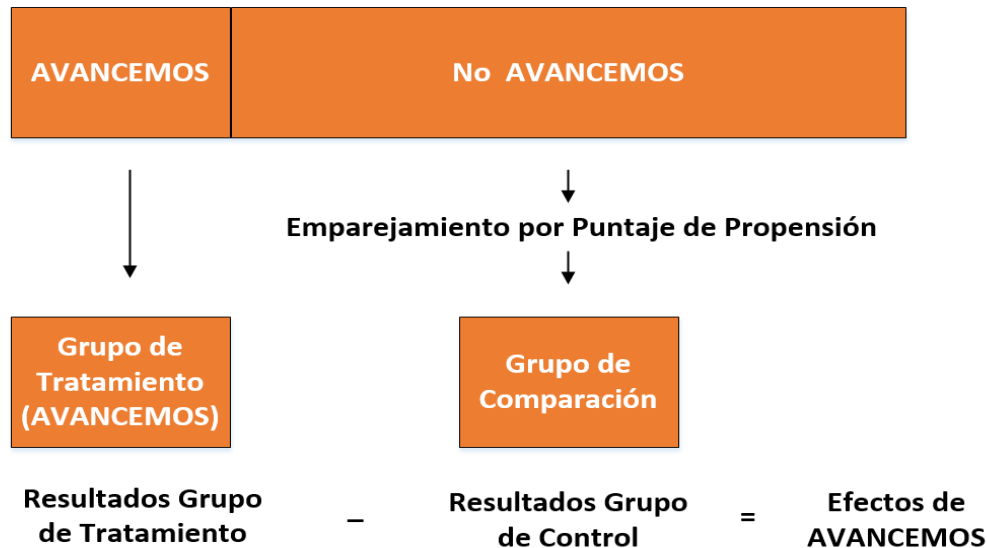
AVANCEMOS

No AVANCEMOS

Emparejamiento por Puntaje de Propensión

Grupo de Tratamiento (AVANCEMOS)

Grupo de Comparación

Resultados Grupo de Tratamiento – Resultados Grupo de Control = Efectos de AVANCEMOS